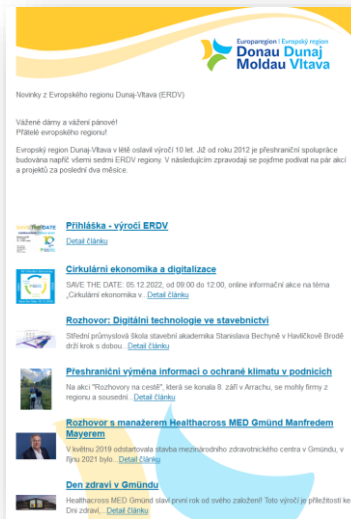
Europaregion | Evropský region
Donau Dunaj
Moldau Vltava

Novinky z Evropského regionu Dunaj-Vltava (ERDV)

Vážené dámy a vážení pánové!
Přátelé evropského regionu!

Evropský region Dunaj-Vltava v létě oslaví výročí 10 let. Již od roku 2012 je přeshraniční spolupráce budována napříč všemi sedmi ERDV regiony. V následujícím zpravodaji se pojďme podívat na pár akcí a projektů za poslední dva měsíce.

SAVE THE DATE

Přihláška - výročí ERDV
Detail článku

Cirkulární ekonomika a digitalizace
SAVE THE DATE: 05.12.2022, od 09:00 do 12:00, online informační akce na téma „Cirkulární ekonomika v... Detail článku

Rozhovor: Digitální technologie ve stavebnictví
Střední průmyslová škola stavební akademika Stanislava Bechyně v Havlíčkově Brodě drží krok s dobou... Detail článku

Přeshraniční výměna informací o ochraně klimatu v podnicích
Na akci "Rozhovory na cestě", která se konala 8. září v Arrachu, se mohly firmy z regionu a sousední... Detail článku

Rozhovor s manažerem Healthacross MED Gmünd Manfredem Mayerem
V květnu 2019 odstartovala stavba mezinárodního zdravotnického centra v Gmündu, v říjnu 2021 bylo... Detail článku

Den zdraví v Gmündu
Healthacross MED Gmünd slaví první rok od svého založení! Toto výročí je příležitostí ke Dni zdraví,... Detail článku